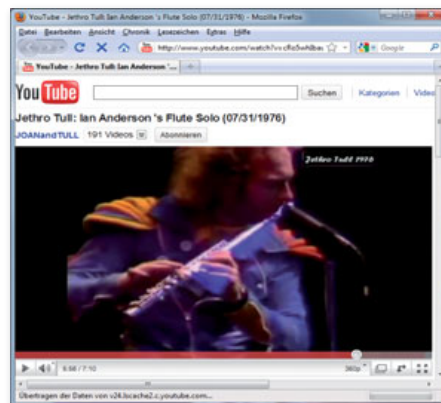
YouTube - Jethro Tull: Ian Anderson 's Flute Solo (07/31/1976) - Mozilla Firefox

Datei Bearbeiten Ansicht Chronik Lesezeichen Extras Hilfe

http://www.youtube.com/watch?v=cRo5wMbw

Google

YouTube - Jethro Tull: Ian Anderson '...

YouTube

Suchen

Kategorien

Video

Jethro Tull: Ian Anderson 's Flute Solo (07/31/1976)

JOANandTULL 191 Videos Abonnieren

Jethro Tull 1976

6:56 / 7:10

360p

Übertragen der Daten von v24.lscache2.c.youtube.com...